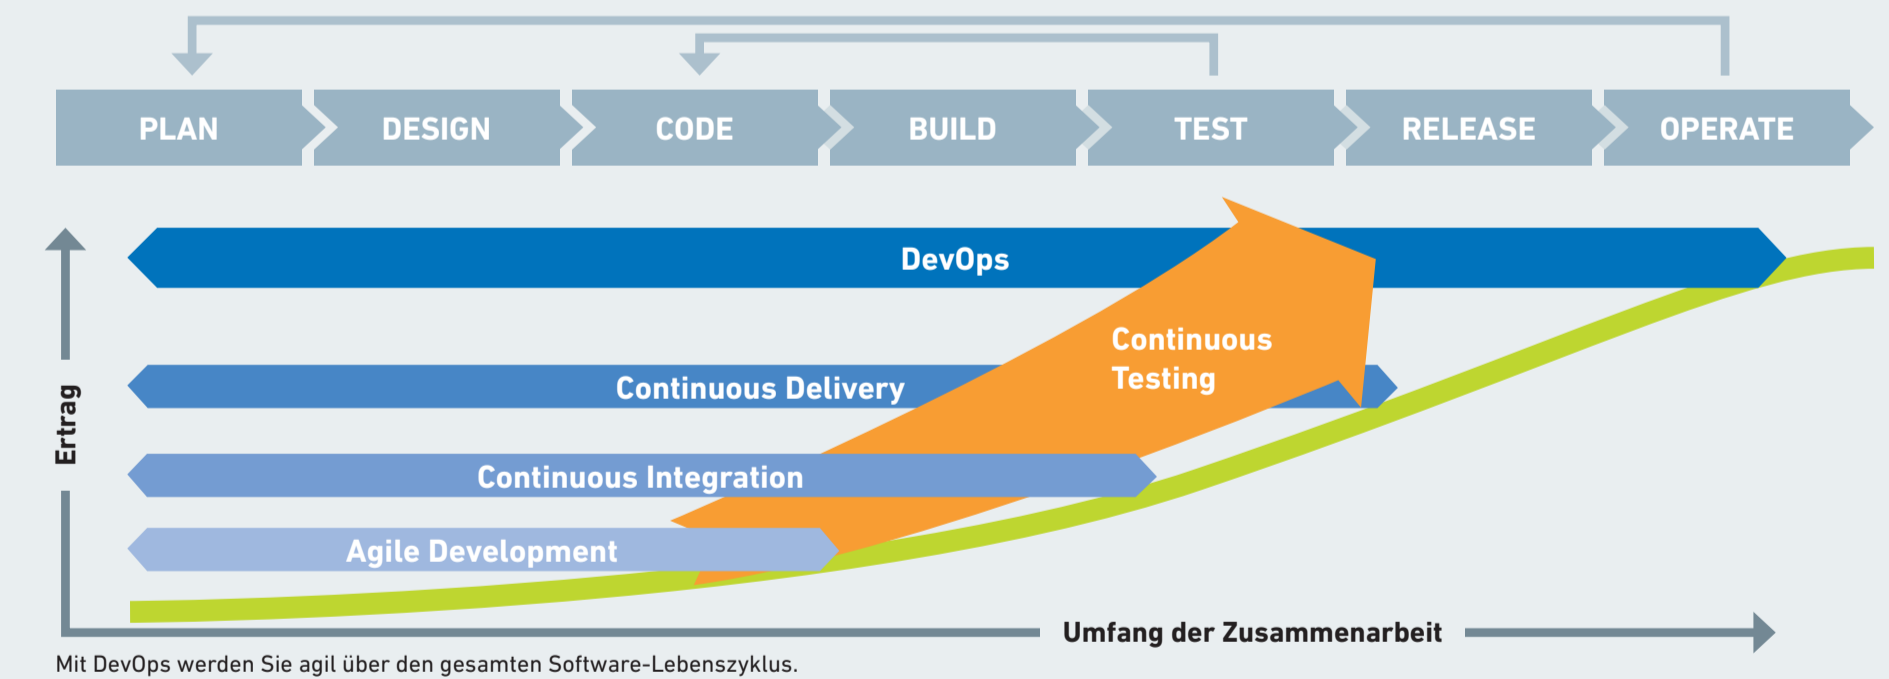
PLAN
DESIGN
CODE
BUILD
TEST
RELEASE
OPERATE

DevOps

Continuous Testing

Continuous Delivery

Continuous Integration

Agile Development

Ertrag

Umfang der Zusammenarbeit

Mit DevOps werden Sie agil über den gesamten Software-Lebenszyklus.